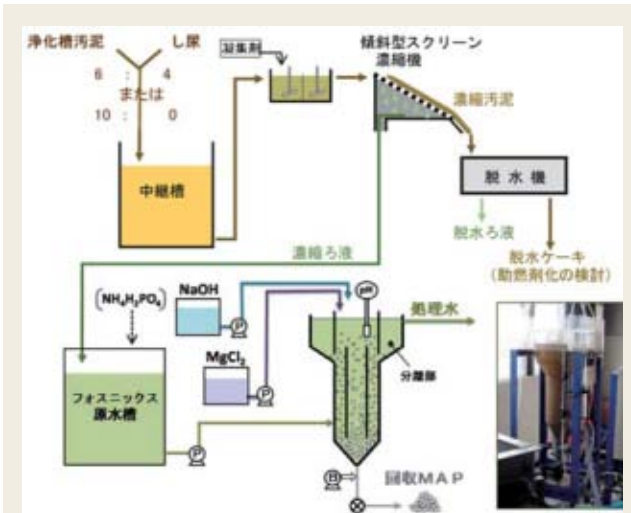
浄化槽汚泥　し尿
6 : 4
または
10 : 0

中継槽

凝集剤

傾斜型スクリーン濃縮機

濃縮汚泥

脱水機

脱水ろ液

脱水ケーキ（助燃剤化の検討）

濃縮ろ液

$(NH_4H_2PO_4)$

NaOH

P

pH

処理水

$MgCl_2$

P

分離部

フォスニックス原水槽

P

B

回収MAP